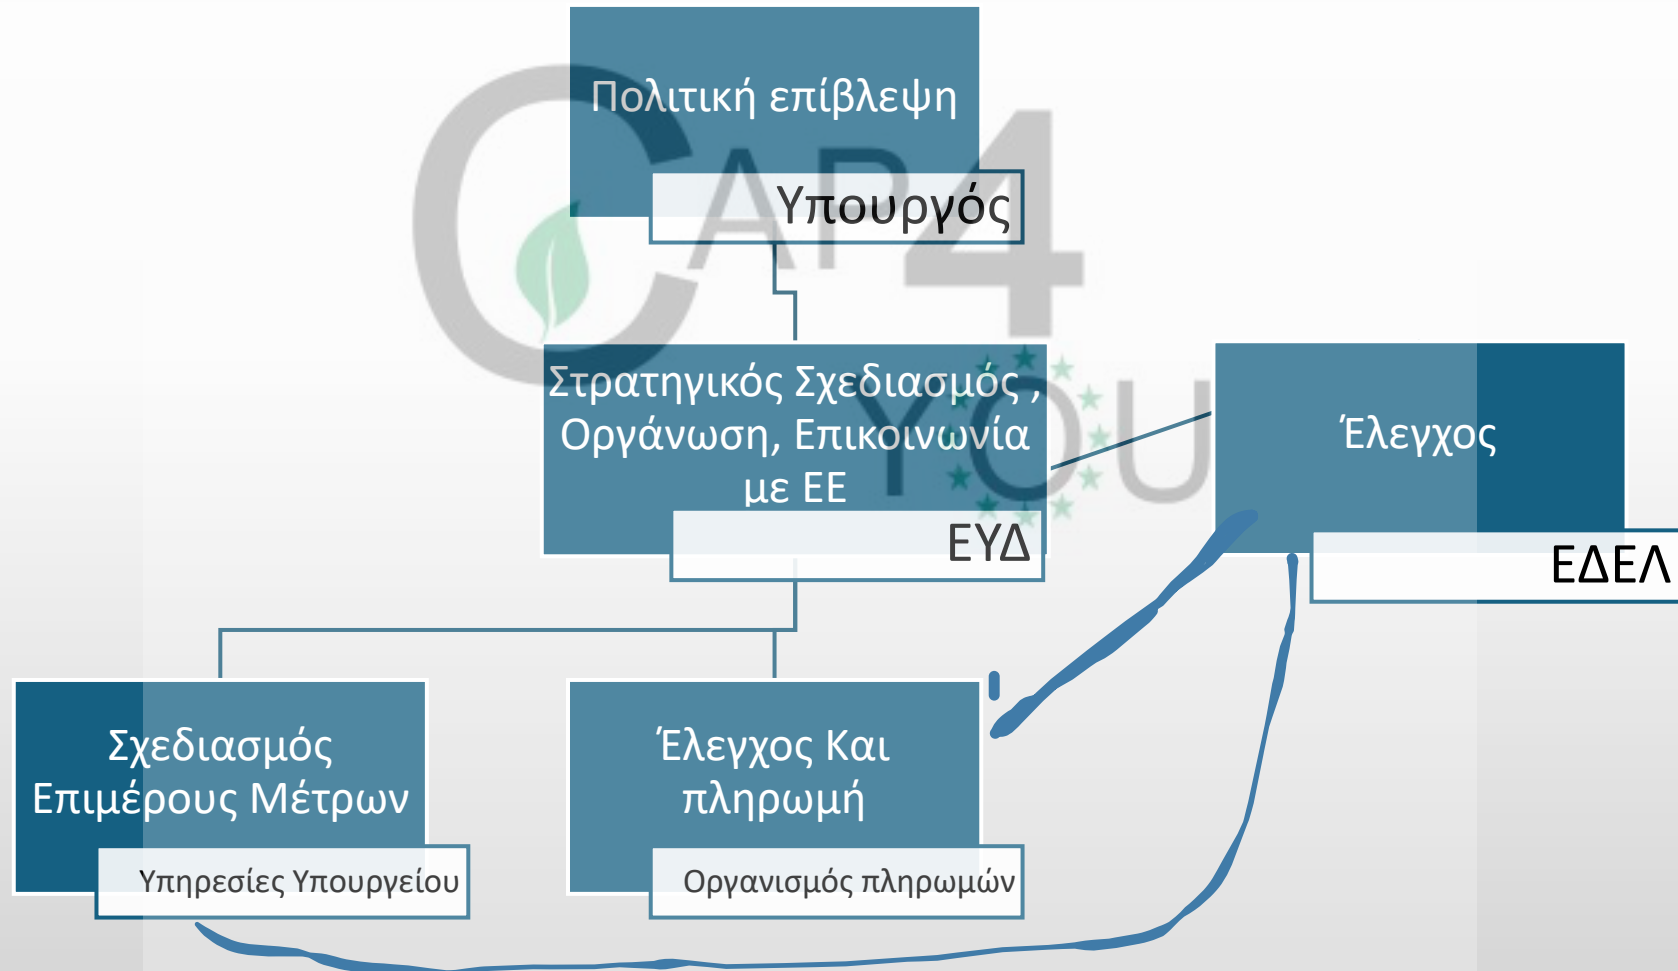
Πολιτική επίβλεψη

Υπουργός

Στρατηγικός Σχεδιασμός , Οργάνωση, Επικοινωνία με ΕΕ

ΕΥΔ

Έλεγχος

ΕΔΕΛ

Σχεδιασμός Επιμέρους Μέτρων

Υπηρεσίες Υπουργείου

Έλεγχος Και πληρωμή

Οργανισμός πληρωμών

CAP4YOU